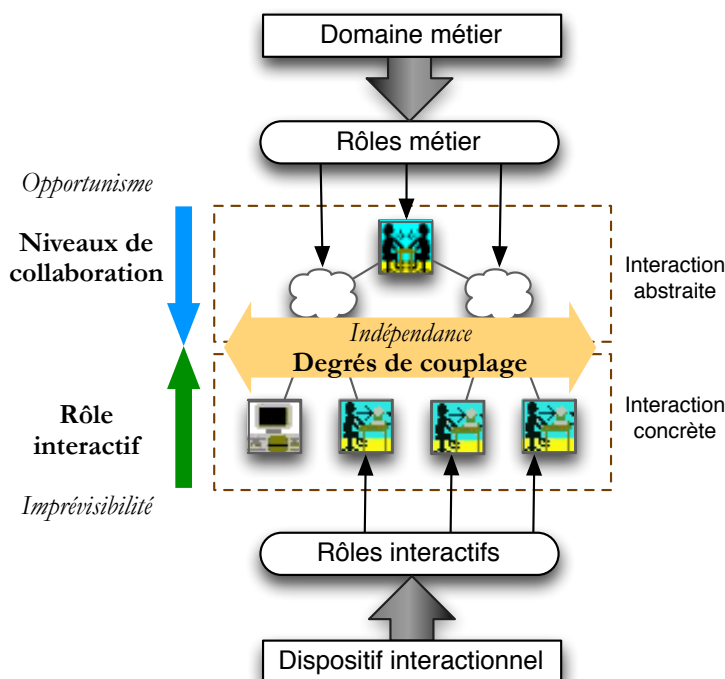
Domaine métier

Rôles métier

Opportunisme

Niveaux de collaboration

Interaction abstraite

Indépendance

Degrés de couplage

Rôle interactif

Interaction concrète

Imprévisibilité

Rôles interactifs

Dispositif interactionnel